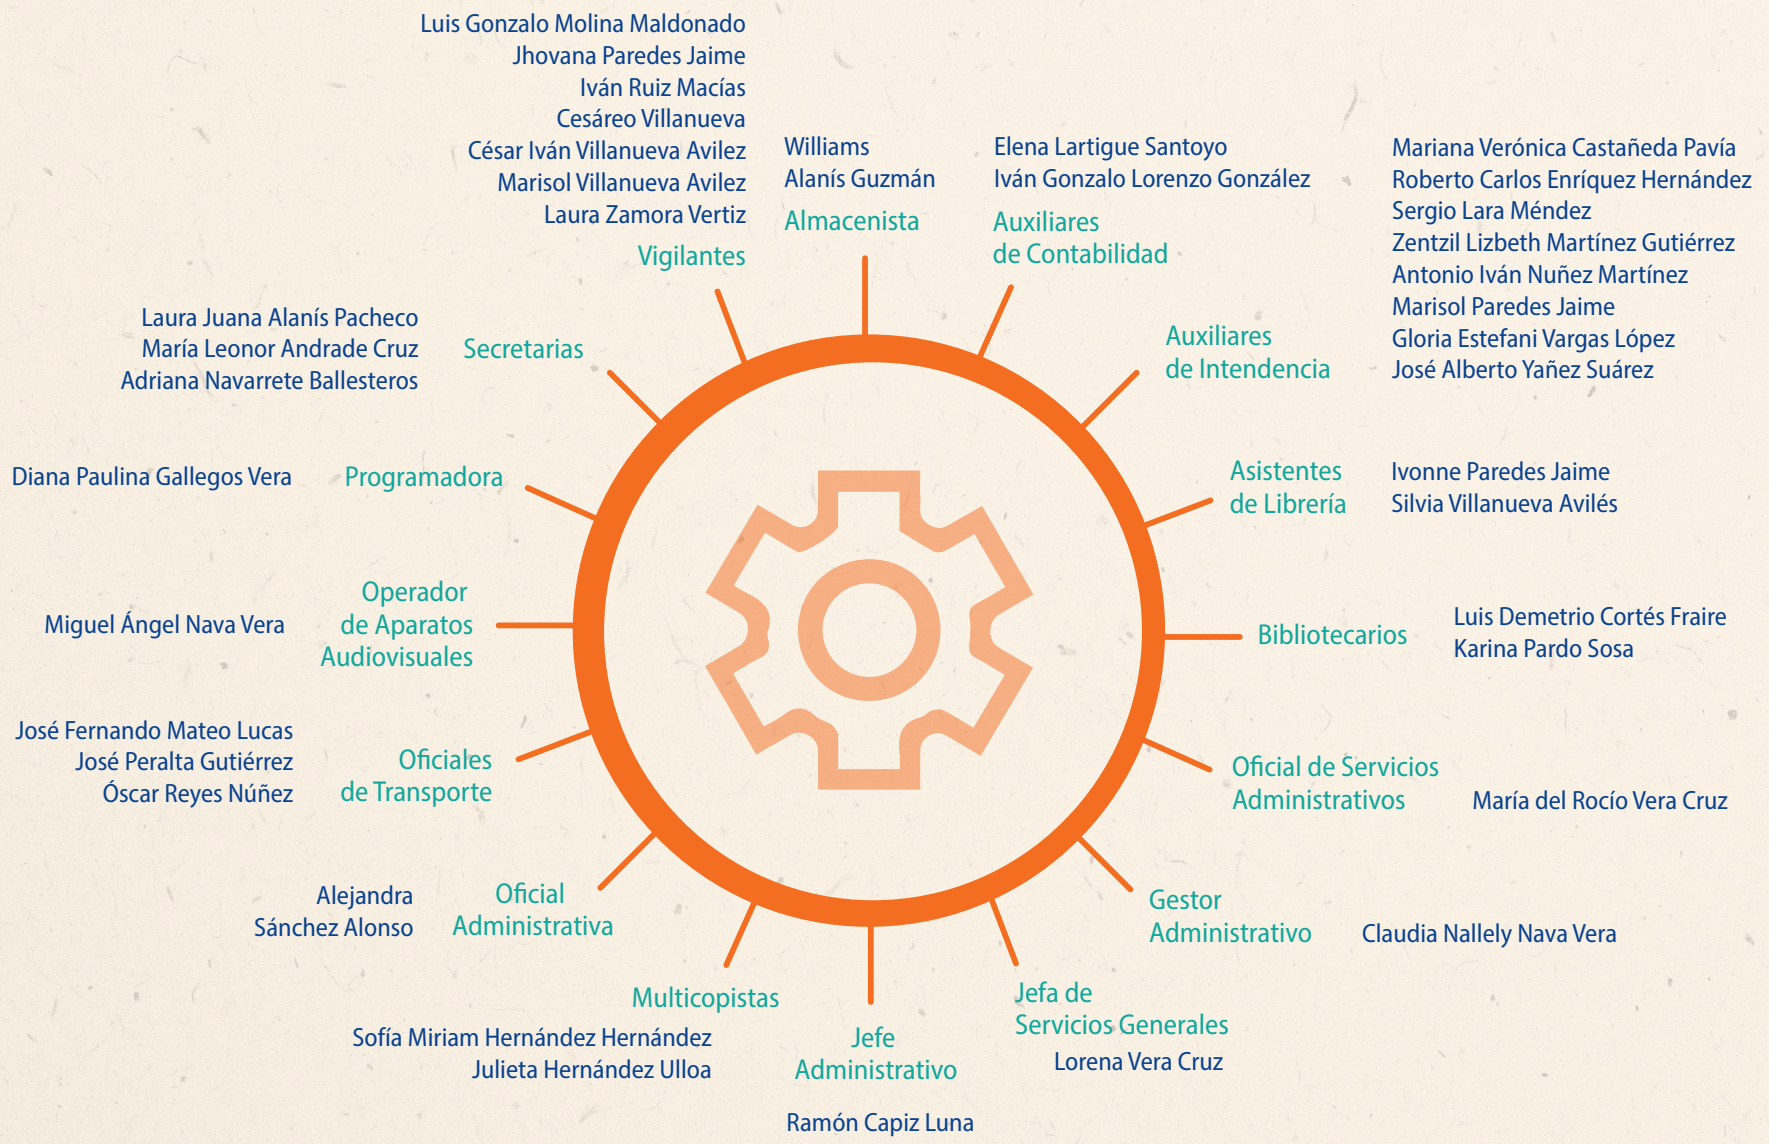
Luis Gonzalo Molina Maldonado
Jhovana Paredes Jaime
Iván Ruiz Macías
Cesáreo Villanueva
César Iván Villanueva Avilez
Marisol Villanueva Avilez
Laura Zamora Vertiz
Vigilantes

Williams
Alanís Guzmán
Almacenista

Elena Lartigue Santoyo
Iván Gonzalo Lorenzo González
Auxiliares
de Contabilidad

Mariana Verónica Castañeda Pavía
Roberto Carlos Enríquez Hernández
Sergio Lara Méndez
Zentzil Lizbeth Martínez Gutiérrez
Antonio Iván Nuñez Martínez
Marisol Paredes Jaime
Gloria Estefani Vargas López
José Alberto Yañez Suárez
Auxiliares
de Intendencia

Laura Juana Alanís Pacheco
María Leonor Andrade Cruz
Adriana Navarrete Ballesteros
Secretarias

Diana Paulina Gallegos Vera
Programadora

Asistentes
de Librería
Ivonne Paredes Jaime
Silvia Villanueva Avilés

Miguel Ángel Nava Vera
Operador
de Aparatos
Audiovisuales

Bibliotecarios
Luis Demetrio Cortés Fraire
Karina Pardo Sosa

José Fernando Mateo Lucas
José Peralta Gutiérrez
Óscar Reyes Núñez
Oficiales
de Transporte

Oficial de Servicios
Administrativos
María del Rocío Vera Cruz

Alejandra
Sánchez Alonso
Oficial
Administrativa

Gestor
Administrativo
Claudia Nallely Nava Vera

Multicopistas
Sofía Miriam Hernández Hernández
Julieta Hernández Ulloa

Jefe
Administrativo
Ramón Capiz Luna

Jefa de
Servicios Generales
Lorena Vera Cruz